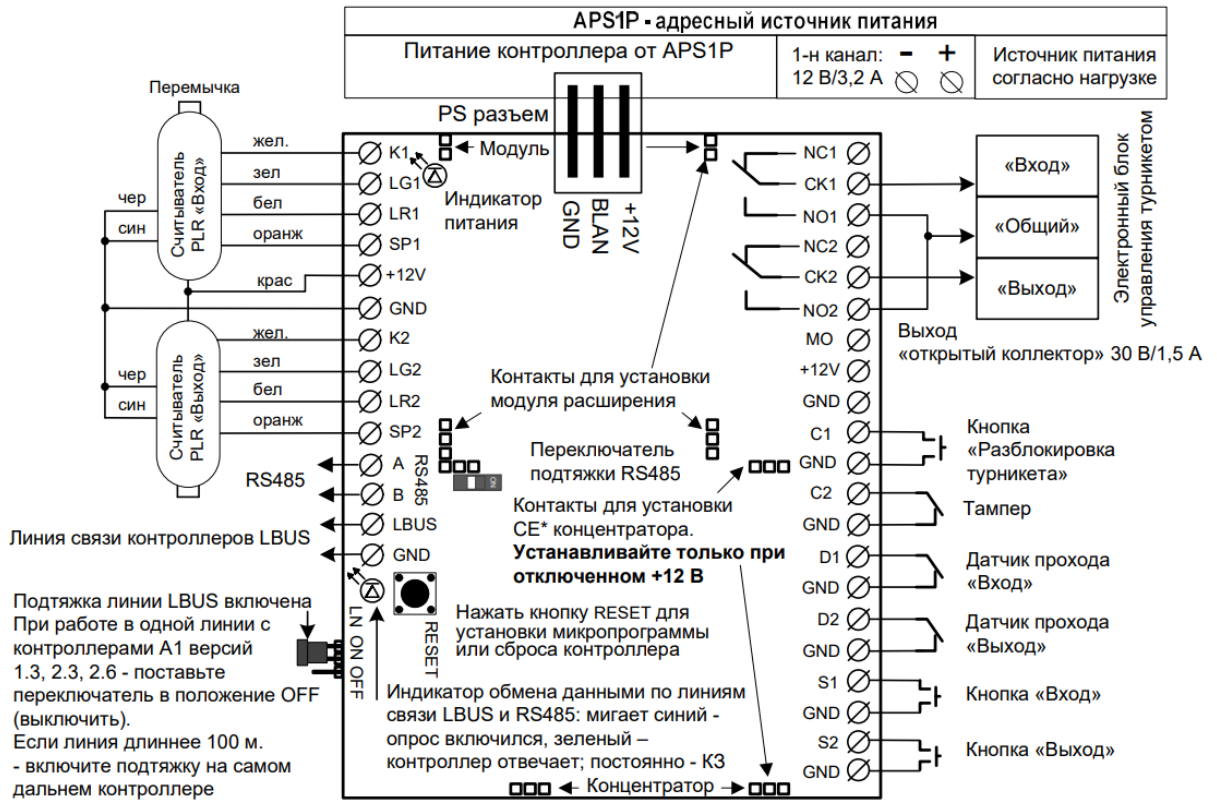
APS1P - адресный источник питания

Питание контроллера от APS1P

1-н канал: 12 В/3,2 А − +

Источник питания согласно нагрузке

Перемычка

PS разъем

Модуль

Индикатор питания

GND BLAN +12V

Считыватель PLR «Вход»

жел. зел бел оранж чер син крас

K1 LG1 LR1 SP1 +12V GND K2 LG2 LR2 SP2 A B LBUS GND

Считыватель PLR «Выход»

жел. зел бел оранж чер син

RS485

RS485

Линия связи контроллеров LBUS

Подтяжка линии LBUS включена
При работе в одной линии с контроллерами А1 версий 1.3, 2.3, 2.6 - поставьте переключатель в положение OFF (выключить).
Если линия длиннее 100 м.
- включите подтяжку на самом дальнем контроллере

LN ON OFF

RESET

Контакты для установки модуля расширения

Переключатель подтяжки RS485

Контакты для установки CE* концентратора.
**Устанавливайте только при отключенном +12 В**

Нажать кнопку RESET для установки микропрограммы или сброса контроллера

Индикатор обмена данными по линиям связи LBUS и RS485: мигает синий - опрос включился, зеленый – контроллер отвечает; постоянно - КЗ

Концентратор

NC1 CK1 NO1 NC2 CK2 NO2 MO +12V GND C1 GND C2 GND D1 GND D2 GND S1 GND S2 GND

«Вход»

«Общий»

«Выход»

Электронный блок управления турникетом

Выход «открытый коллектор» 30 В/1,5 А

Кнопка «Разблокировка турникета»

Тампер

Датчик прохода «Вход»

Датчик прохода «Выход»

Кнопка «Вход»

Кнопка «Выход»